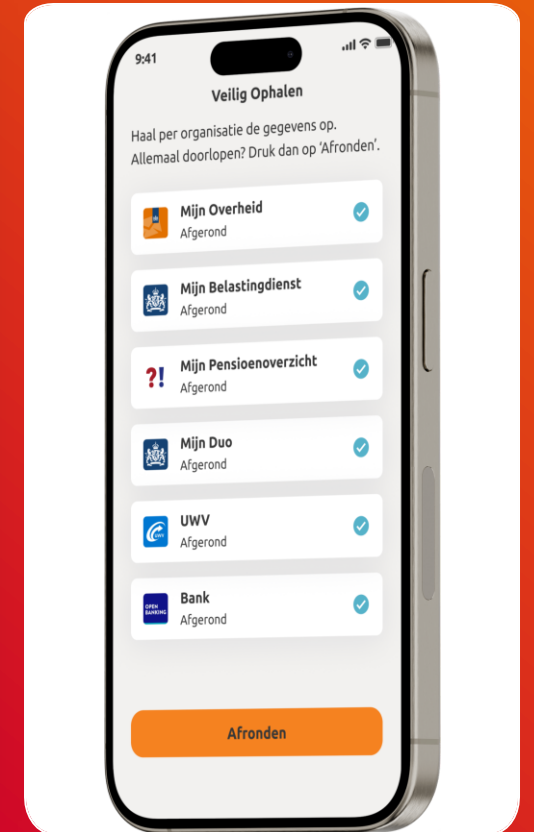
9:41

Veilig Ophalen

Haal per organisatie de gegevens op. Allemaal doorlopen? Druk dan op 'Afronden'.

Mijn Overheid
Afgerond

Mijn Belastingdienst
Afgerond

?! Mijn Pensioenoverzicht
Afgerond

Mijn Duo
Afgerond

UWV
Afgerond

OPEN BANKING Bank
Afgerond

Afronden